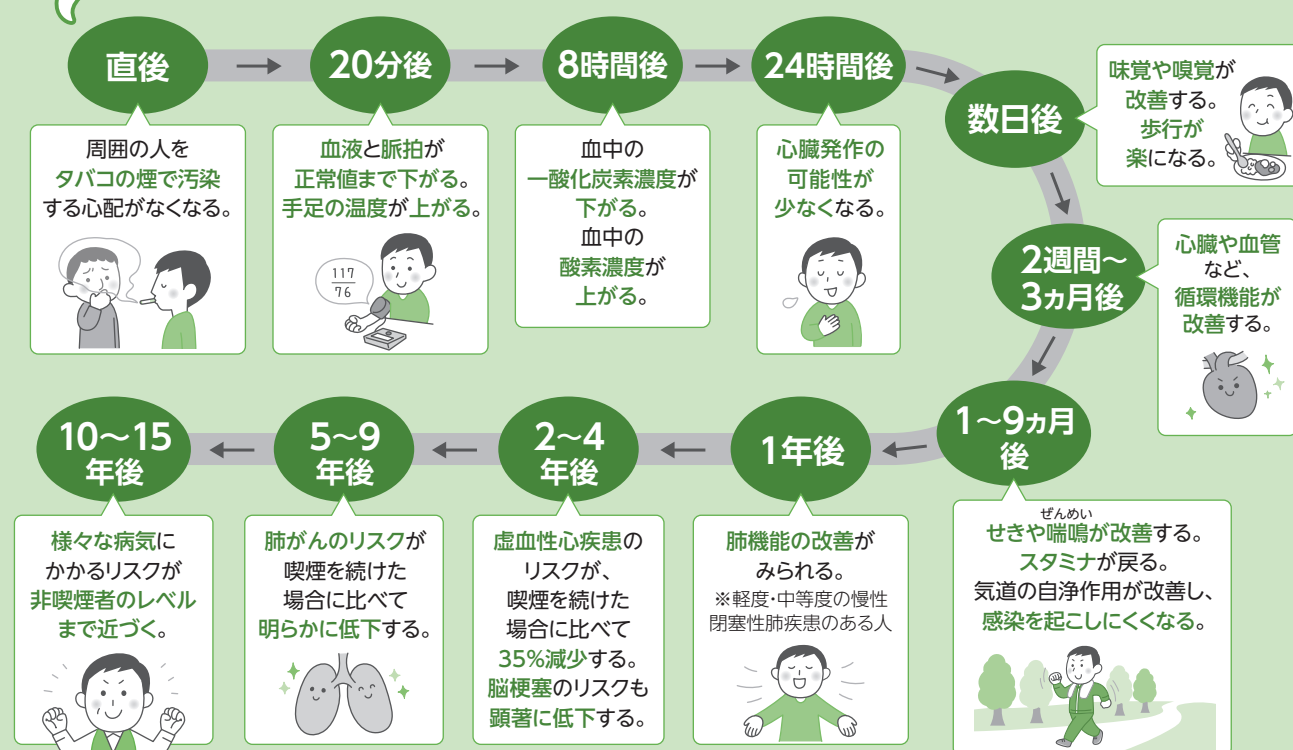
直後

周囲の人を
タバコの煙で汚染
する心配がなくなる。

20分後

血液と脈拍が
正常値まで下がる。
手足の温度が上がる。

$\frac{117}{76}$

8時間後

血中の
一酸化炭素濃度が
下がる。
血中の
酸素濃度が
上がる。

24時間後

心臓発作の
可能性が
少なくなる。

数日後

味覚や嗅覚が
改善する。
歩行が
楽になる。

2週間～
3ヵ月後

心臓や血管
など、
循環機能が
改善する。

1～9ヵ月
後

ぜんめい
せきや喘鳴が改善する。
スタミナが戻る。
気道の自浄作用が改善し、
感染を起こしにくくなる。

1年後

肺機能の改善が
みられる。
※軽度・中等度の慢性
閉塞性肺疾患のある人

2～4
年後

虚血性心疾患の
リスクが、
喫煙を続けた
場合に比べて
35%減少する。
脳梗塞のリスクも
顕著に低下する。

5～9
年後

肺がんのリスクが
喫煙を続けた
場合に比べて
明らかに低下する。

10～15
年後

様々な病気に
かかるリスクが
非喫煙者のレベル
まで近づく。